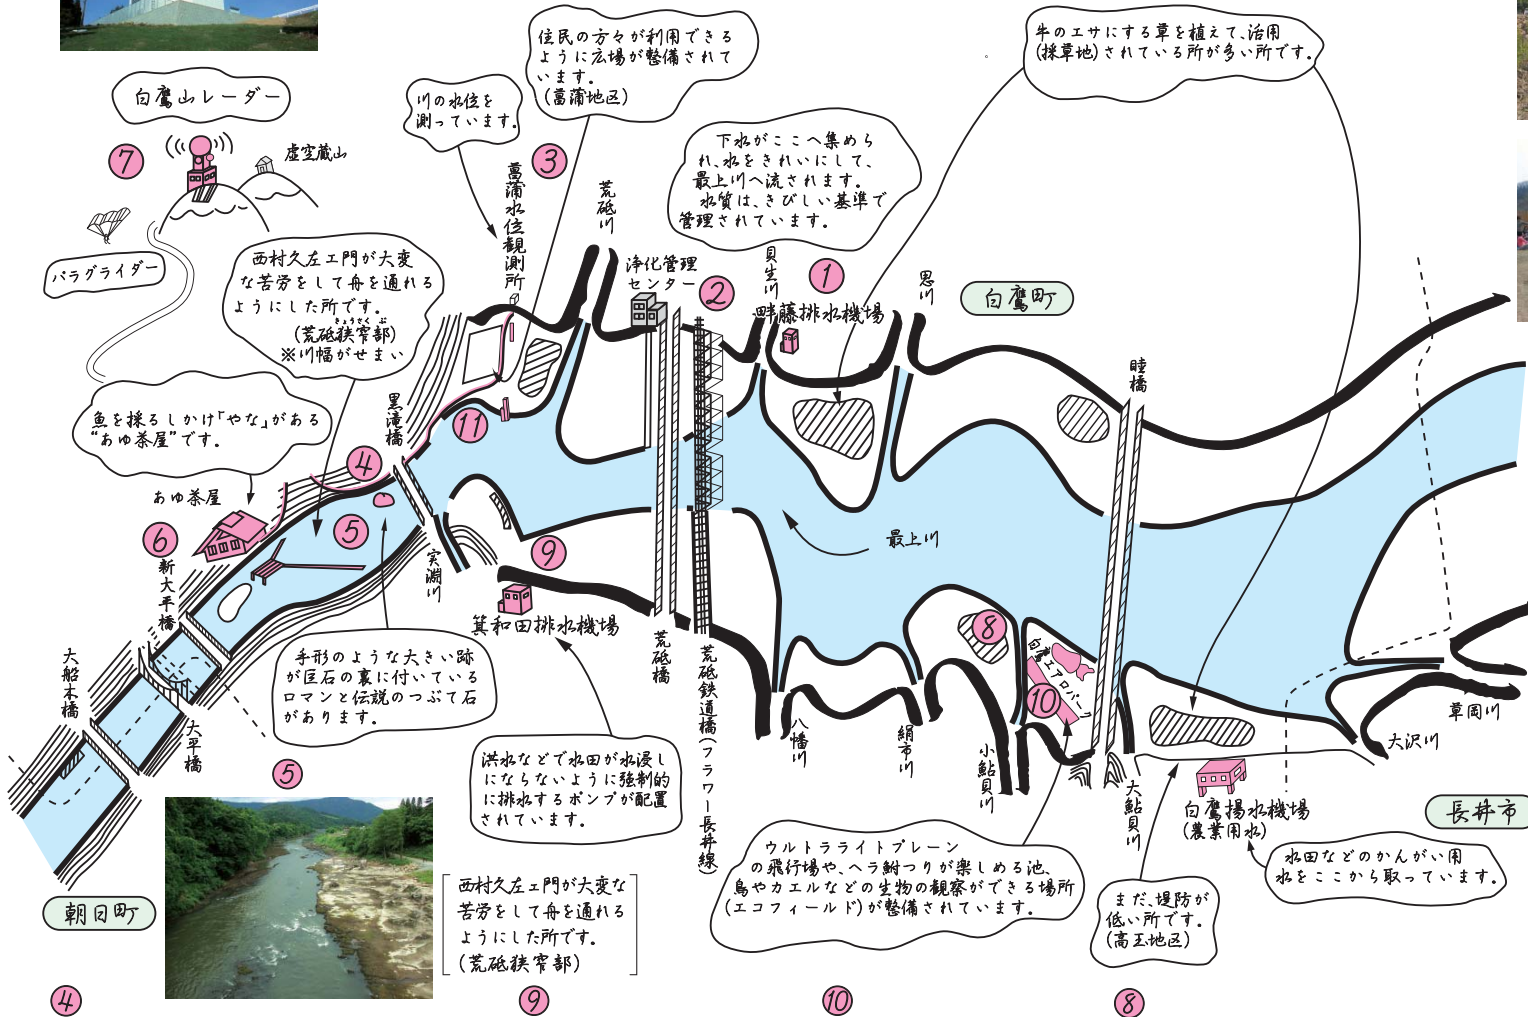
白鷹山レーダー

7

虚空蔵山

パラグライダー

川の水位を測っています。

住民の方々が利用できるように広場が整備されています。(菖蒲地区)

3

菖蒲水位観測所

荒砥川

下水がここへ集められ、水をきれいにして、最上川へ流されます。水質は、きびしい基準で管理されています。

牛のエサにする草を植えて、活用(採草地)されている所が多い所です。

西村久左エ門が大変な苦労をして舟を通れるようにした所です。(荒砥狭窄部)
※川幅がせまい

浄化管理センター

2

貝生川

1

畔藤排水機場

鬼川

白鷹町

魚を採るしかけ「やな」がある"あゆ茶屋"です。

11

黒滝橋

4

あゆ茶屋

6

5

新大平橋

実淵川

9

睦橋

最上川

箕和田排水機場

荒砥橋

荒砥鉄道橋(フラワー長井線)

8

白鷹エアロパーク

10

大船木橋

大平橋

手形のような大きい跡が巨石の裏に付いているロマンと伝説のつぶて石があります。

5

八幡川

絹市川

小鮎貝川

大鮎貝川

大沢川

草岡川

洪水などで水田が水浸しにならないように強制的に排水するポンプが配置されています。

ウルトラライトプレーンの飛行場や、ヘラ鮒つりが楽しめる池、鳥やカエルなどの生物の観察ができる場所(エコフィールド)が整備されています。

白鷹揚水機場
(農業用水)

長井市

水田などのかんがい用水をここから取っています。

まだ、堤防が低い所です。(高玉地区)

朝日町

西村久左エ門が大変な苦労をして舟を通れるようにした所です。(荒砥狭窄部)

4

9

10

8